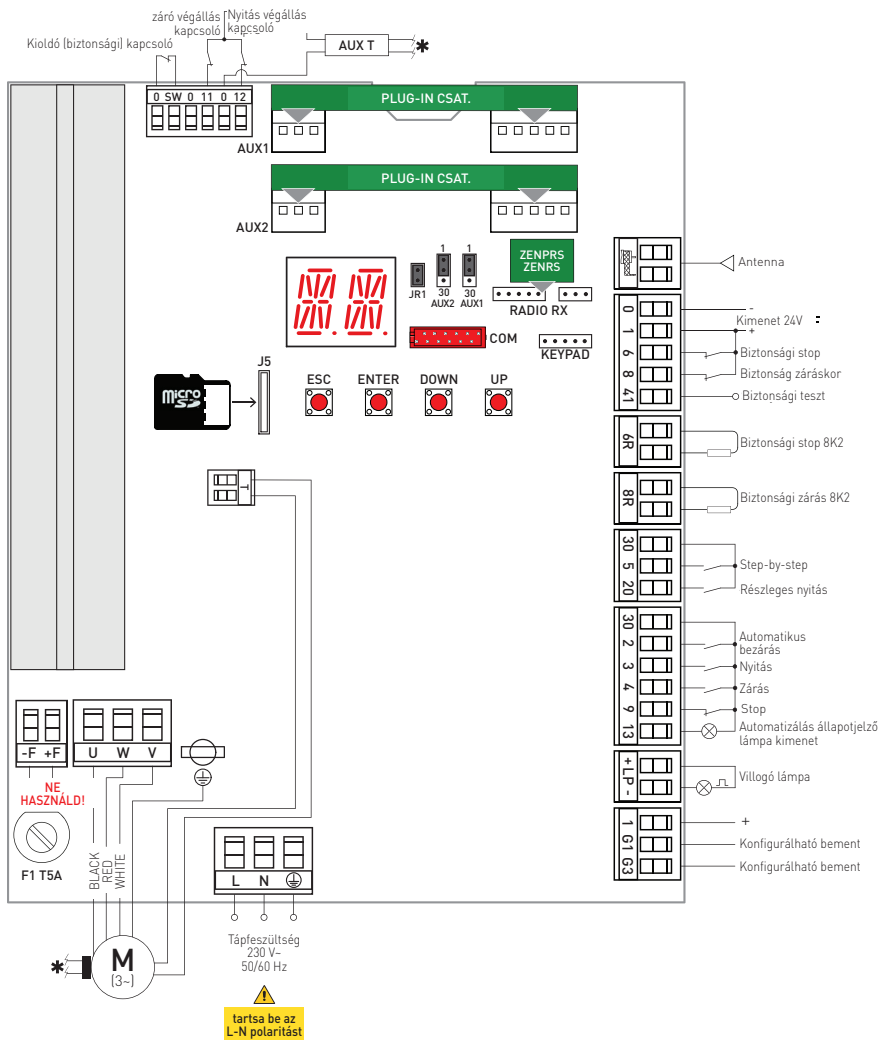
záró végállás kapcsoló
Nyitás végállás kapcsoló
Kioldó (biztonsági) kapcsoló
AUX T
✱
0 SW 0 11 0 12
AUX1
PLUG-IN CSAT.
PLUG-IN CSAT.
AUX2
ZENPRS ZENRS
JR1
1 30 AUX2
1 30 AUX1
RADIO RX
COM
KEYPAD
J5
ESC
ENTER
DOWN
UP
Antenna
0
1
6
8
41
-
+
Kimenet 24V
Biztonsági stop
Biztonság záráskor
Biztonsági teszt
6R
Biztonsági stop 8K2
8R
Biztonsági zárás 8K2
30
5
20
Step-by-step
Részleges nyitás
30
2
3
4
9
13
Automatikus bezárás
Nyitás
Zárás
Stop
Automatizálás állapotjelző lámpa kimenet
+LP-
Villogó lámpa
1
G1
G3
+
Konfigurálható bement
Konfigurálható bement
T
-F +F
NE HASZNÁLD!
U W V
F1 T5A
BLACK
RED
WHITE
L N
✱
M
(3~)
Tápfeszültség
230 V~
50/60 Hz
tartsa be az L-N polaritást